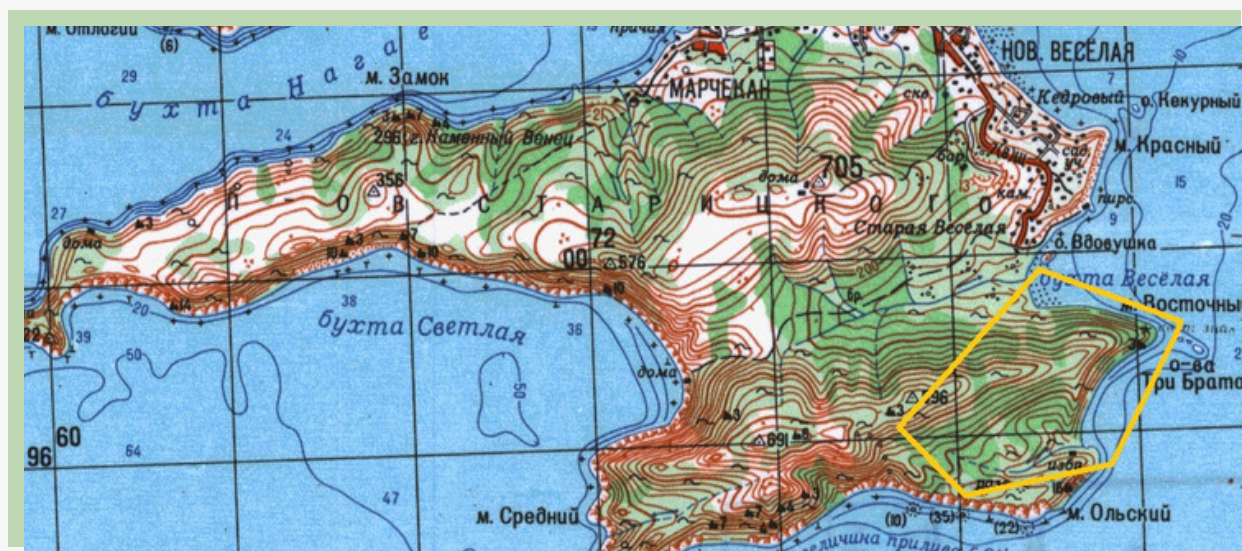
м. Отлогий
(6)
бухта Нагаева
м. Замок
МАРЧЕКАН
НОВ. ВЕСЕЛАЯ
Кедровый
о. Кекурный
м. Красный
296 г. Каменный Венец
705
356
ПОЛУОСТРОВ СТАРИЦКОГО
Старая Веселая
о. Вдовушка
72
576
бухта Веселая
м. Восточный
бухта Светлая
о-ва Три Брата
96
60
64
50
47
296
691
м. Средний
м. Ольский
(10)
(35)
(22)
величина прилива
29
24
27
38
39
36
15
дома